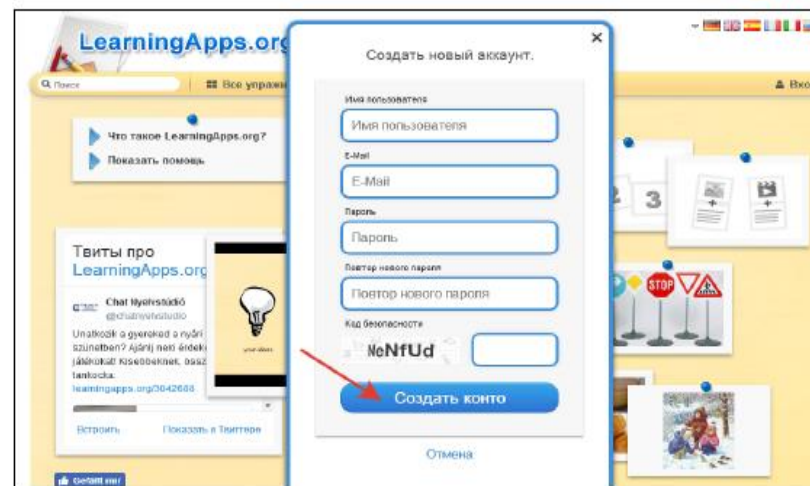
LearningApps.org

Поиск

Все упраж

Вхо

Что такое LearningApps.org?

Показать помощь

Твиты про LearningApps.org

Chat Nyelvstúdió @chatnyelvstudio

Unatkozik a gyereked a nyári szünetben? Ajánlj neki érdek játékokat! Kisebbeknek, nagy tankocka. learningapps.org/3642688

Встроить

Показать в Твиттере

Gefällt mir

3

STOP

×

Создать новый аккаунт.

Имя пользователя

Имя пользователя

E-Mail

E-Mail

Пароль

Пароль

Повтор нового пароля

Повтор нового пароля

Код безопасности

NeNfUd

Создать конто

Отмена